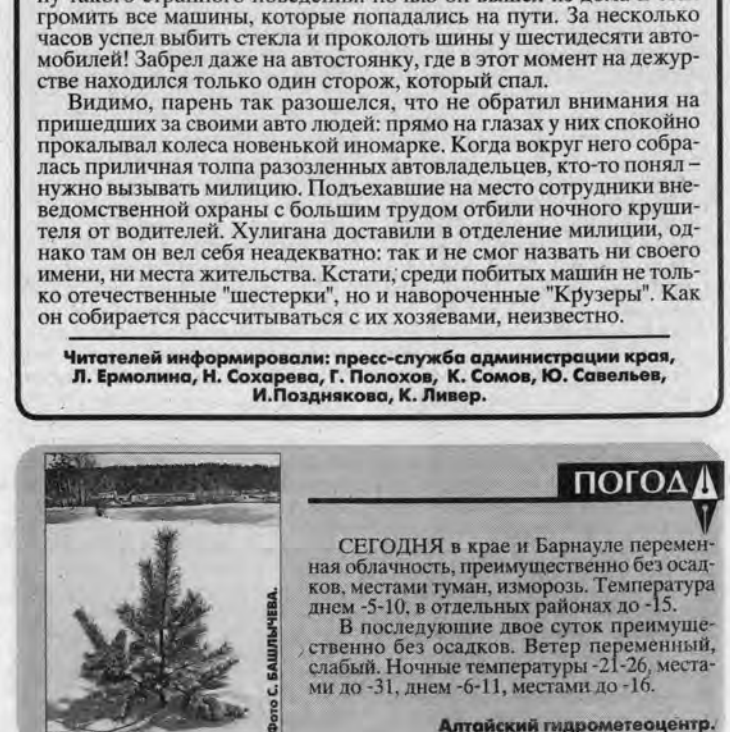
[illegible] громить все машины, которые попадались на пути. За несколько часов успел выбить стекла и проколоть шины у шестидесяти автомобилей! Забрел даже на автостоянку, где в этот момент на дежурстве находился только один сторож, который спал.

Видимо, парень так разошелся, что не обратил внимания на пришедших за своими авто людей: прямо на глазах у них спокойно прокалывал колеса новенькой иномарке. Когда вокруг него собралась приличная толпа разозленных автовладельцев, кто-то понял – нужно вызывать милицию. Подъехавшие на место сотрудники вневедомственной охраны с большим трудом отбили ночного крушителя от водителей. Хулигана доставили в отделение милиции, однако там он вел себя неадекватно: так и не смог назвать ни своего имени, ни места жительства. Кстати, среди побитых машин не только отечественные "шестерки", но и навороченные "Крузеры". Как он собирается рассчитываться с их хозяевами, неизвестно.

Читателей информировали: пресс-служба администрации края, Л. Ермолина, Н. Сохарева, Г. Полохов, К. Сомов, Ю. Савельев, И.Позднякова, К. Ливер.

Фото С. БАШЛЫЧЕВА.

ПОГОДА

СЕГОДНЯ в крае и Барнауле переменная облачность, преимущественно без осадков, местами туман, изморозь. Температура днем -5-10, в отдельных районах до -15.

В последующие двое суток преимущественно без осадков. Ветер переменный, слабый. Ночные температуры -21-26, местами до -31, днем -6-11, местами до -16.

Алтайский гидрометеоцентр.